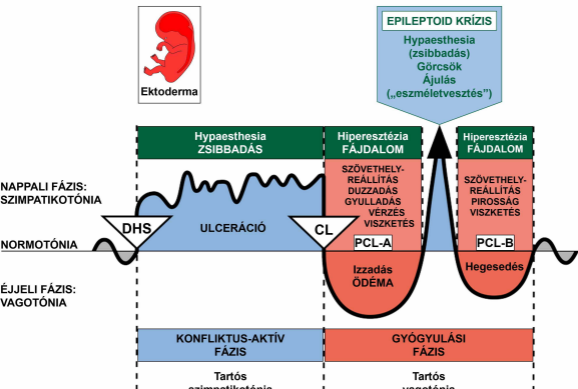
Ektoderma

EPILEPTOID KRÍZIS
Hypaesthesia (zsibbadás)
Görcsök
Ájulás
(„eszméletvesztés")

Hypaesthesia
ZSIBBADÁS

Hiperesztézia
FÁJDALOM

Hiperesztézia
FÁJDALOM

NAPPALI FÁZIS:
SZIMPATIKOTÓNIA

SZÖVETHELY-REÁLLITÁS
DUZZADÁS
GYULLADÁS
VÉRZÉS
VISZKETÉS

SZÖVETHELY-REÁLLITÁS
PIROSSÁG
VISZKETÉS

DHS

ULCERÁCIÓ

CL

PCL-A

PCL-B

NORMOTÓNIA

ÉJJELI FÁZIS:
VAGOTÓNIA

Izzadás
ÖDÉMA

Hegesedés

KONFLIKTUS-AKTÍV
FÁZIS

GYÓGYULÁSI
FÁZIS

Tartós
szimpatikotónia

Tartós
vagotónia